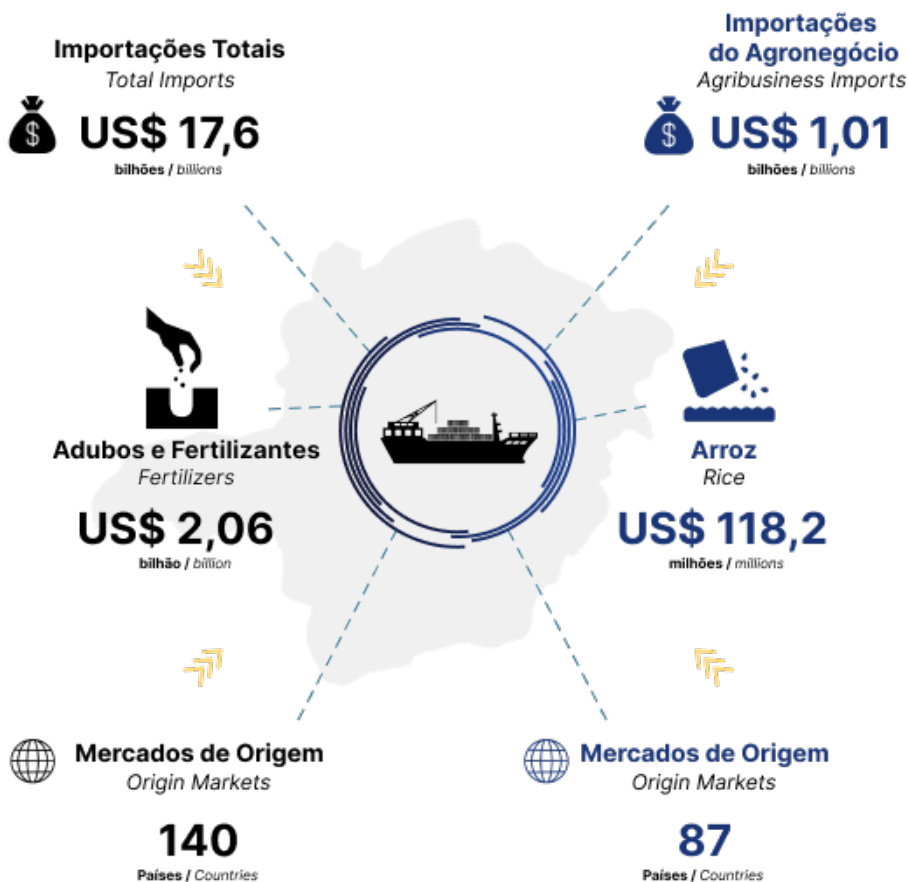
Importações Totais
Total Imports
US$ 17,6
bilhões / billions

Importações do Agronegócio
Agribusiness Imports
US$ 1,01
bilhões / billions

Adubos e Fertilizantes
Fertilizers
US$ 2,06
bilhão / billion

Arroz
Rice
US$ 118,2
milhões / millions

Mercados de Origem
Origin Markets
140
Países / Countries

Mercados de Origem
Origin Markets
87
Países / Countries